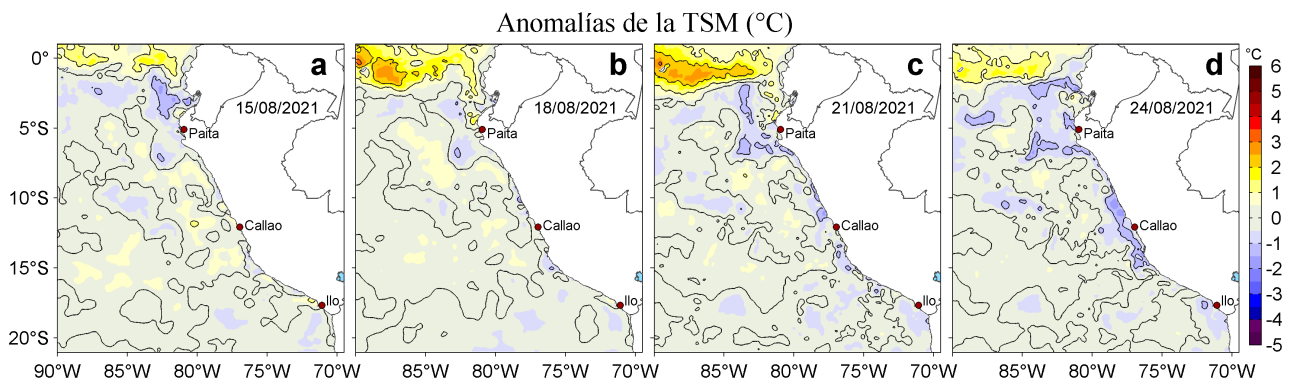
Anomalías de la TSM (°C)

0°
5°S
10°S
15°S
20°S

a
15/08/2021
Paita
Callao
Ilo

b
18/08/2021
Paita
Callao
Ilo

c
21/08/2021
Paita
Callao
Ilo

d
24/08/2021
Paita
Callao
Ilo

90°W 85°W 80°W 75°W 70°W 85°W 80°W 75°W 70°W 85°W 80°W 75°W 70°W 85°W 80°W 75°W 70°W

°C
6
5
4
3
2
1
0
-1
-2
-3
-4
-5